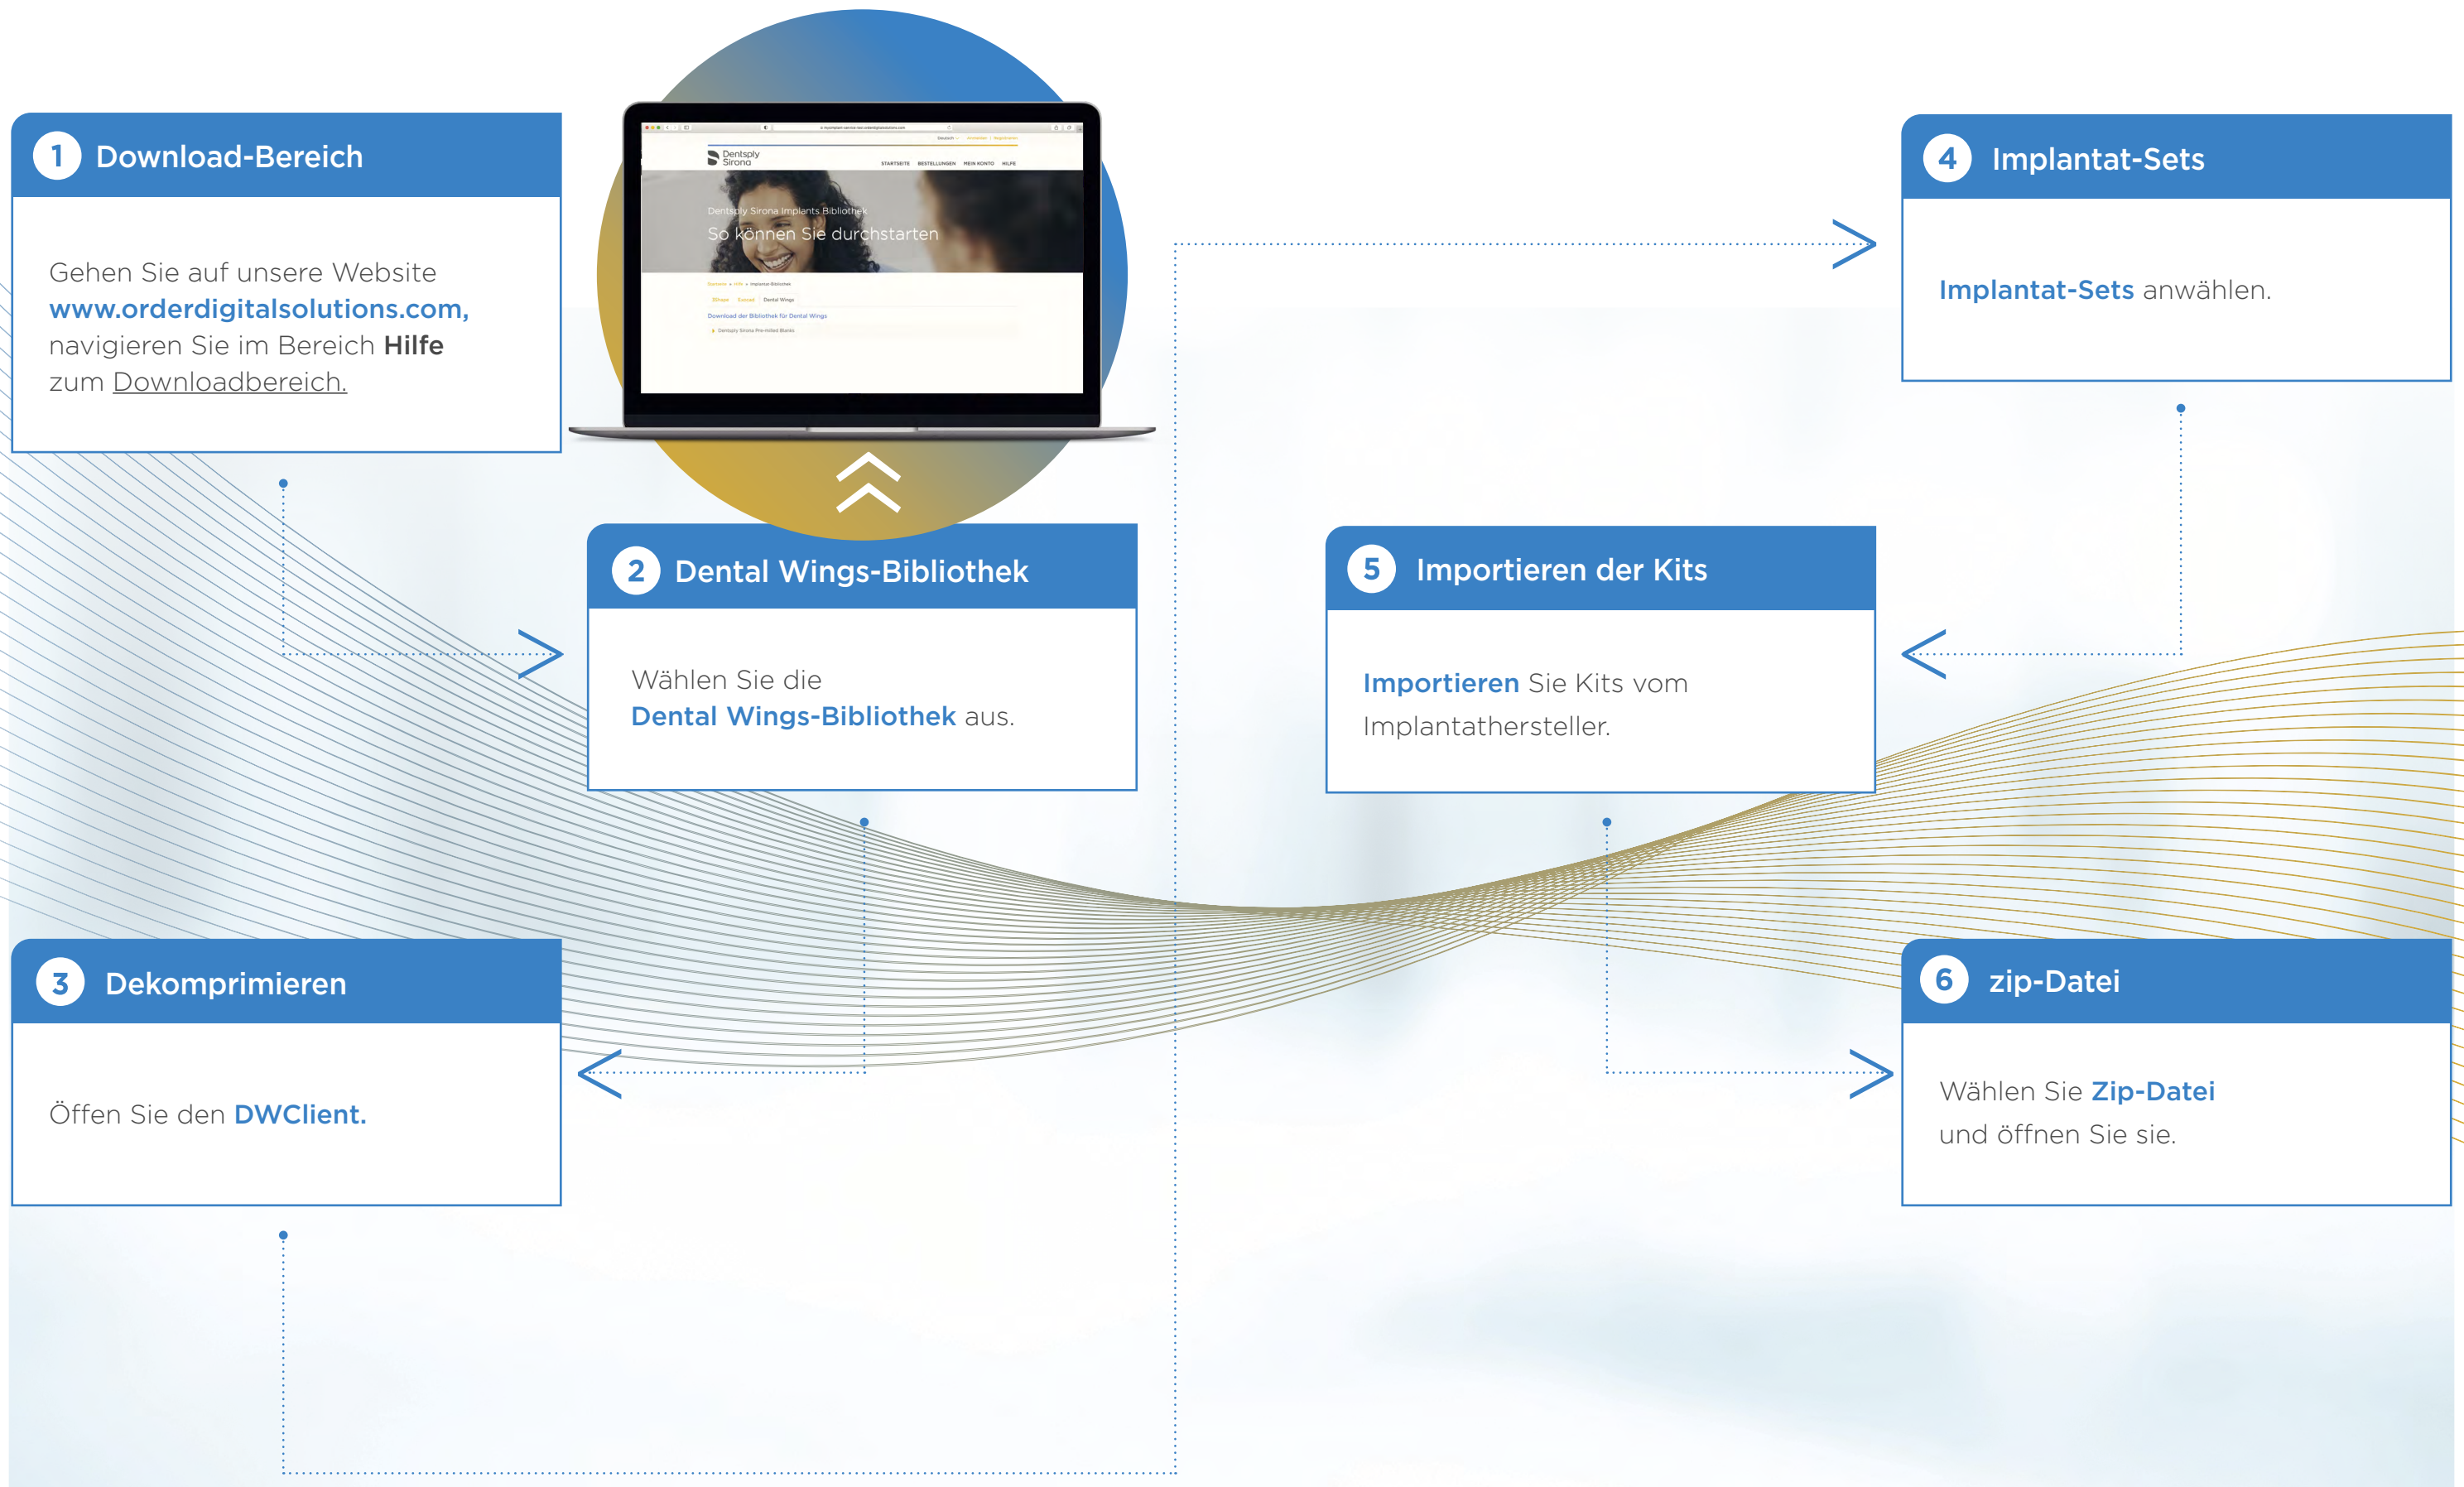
1 Download-Bereich

Gehen Sie auf unsere Website www.orderdigitalsolutions.com, navigieren Sie im Bereich Hilfe zum Downloadbereich.

Dentsply Sirona

STARTSEITE BESTELLUNGEN MEIN KONTO HILFE

Dentsply Sirona Implants Bibliothek

So können Sie durchstarten

Download der Bibliothek für Dental Wings

2 Dental Wings-Bibliothek

Wählen Sie die Dental Wings-Bibliothek aus.

3 Dekomprimieren

Öffen Sie den DWClient.

4 Implantat-Sets

Implantat-Sets anwählen.

5 Importieren der Kits

Importieren Sie Kits vom Implantathersteller.

6 zip-Datei

Wählen Sie Zip-Datei und öffnen Sie sie.